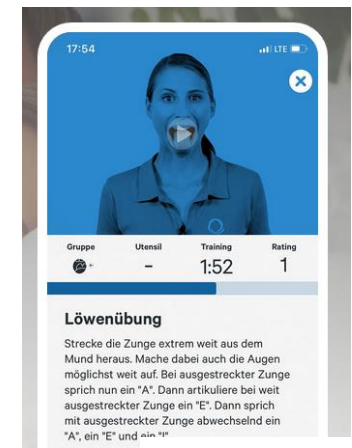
17:54

LTE

Gruppe

Utensil

Training

Rating

-

1:52

1

Löwenübung

Strecke die Zunge extrem weit aus dem Mund heraus. Mache dabei auch die Augen möglichst weit auf. Bei ausgestreckter Zunge sprich nun ein "A". Dann artikuliere bei weit ausgestreckter Zunge ein "E". Dann sprich mit ausgestreckter Zunge abwechselnd ein "A", ein "E" und ein "I"